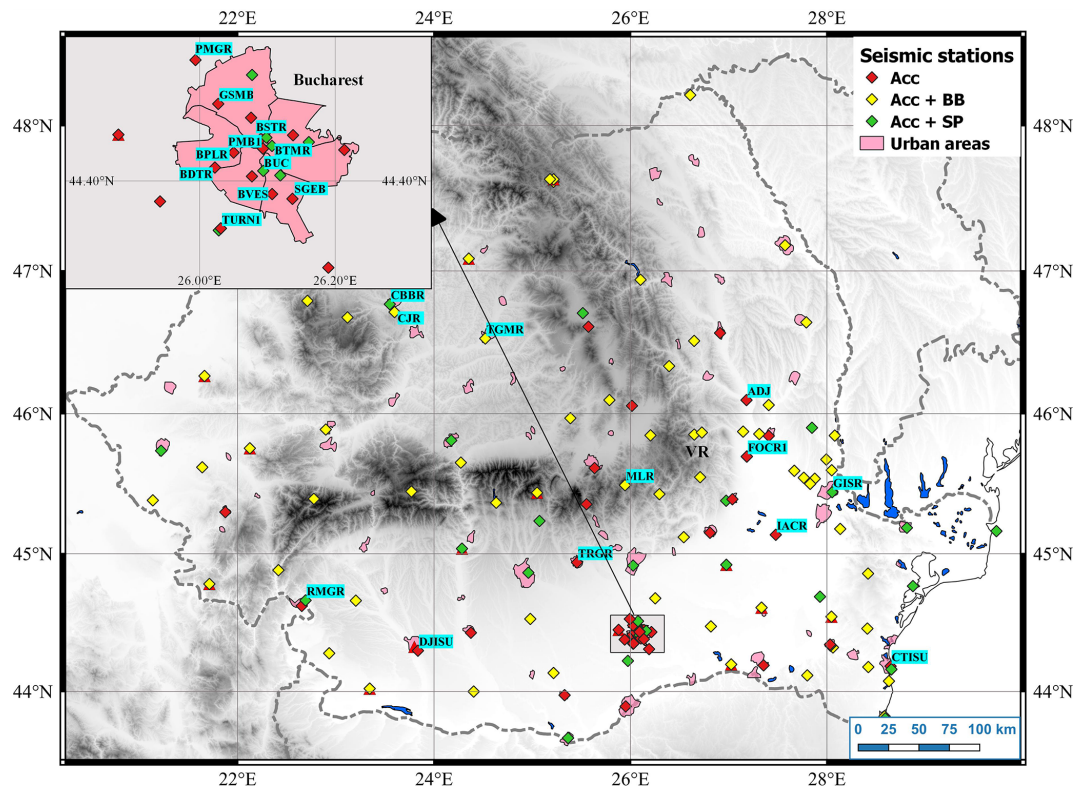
22°E 24°E 26°E 28°E

PMGR
Bucharest
GSMB
BSTR
PMB1
BTMR
BPLR
BUC
BDTR
44.40°N
44.40°N
BVES
SGEB
TURN1
26.00°E
26.20°E

Seismic stations
Acc
Acc + BB
Acc + SP
Urban areas

48°N
48°N
47°N
47°N
46°N
46°N
45°N
45°N
44°N
44°N

CBBR
CJR
EGMR
ADJ
VR
FOCR1
MLR
GISR
IACR
TRGR
RMGR
DJISU
CTISU

0 25 50 75 100 km

22°E 24°E 26°E 28°E